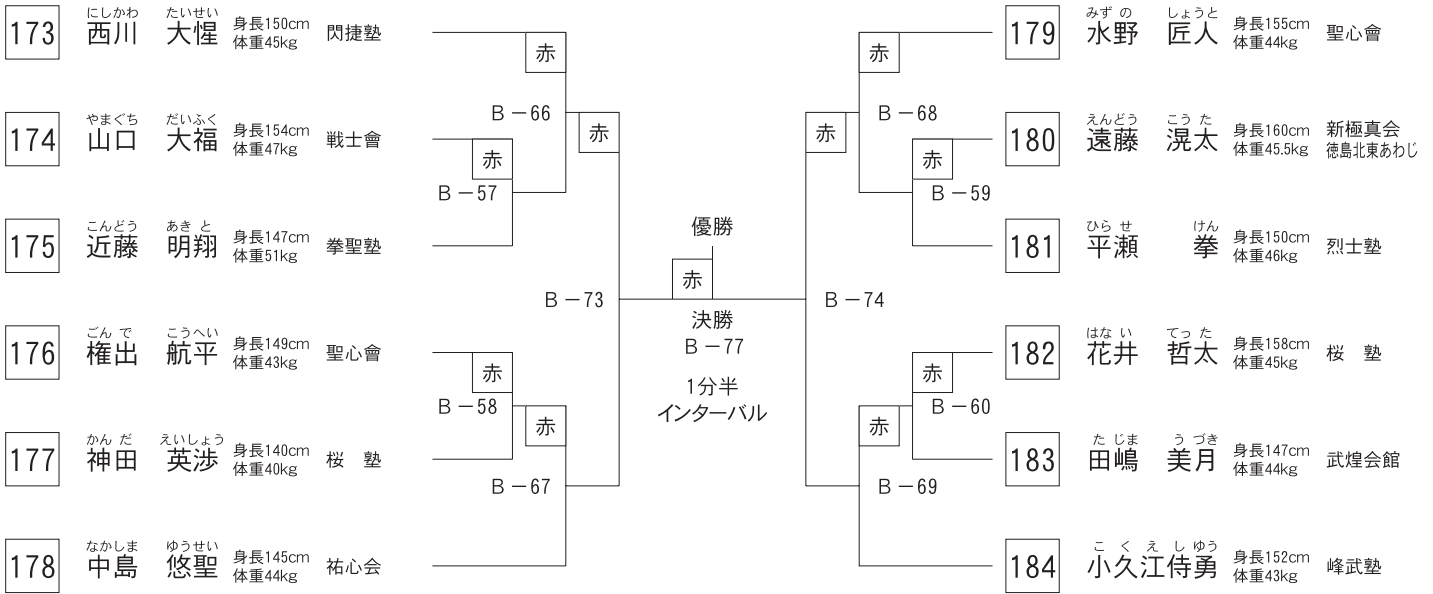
173 にしかわ 西川 たいせい 大惺 身長150cm 体重45kg 閃捷塾

174 やまぐち 山口 だいふく 大福 身長154cm 体重47kg 戦士會

175 こんどう 近藤 あきと 明翔 身長147cm 体重51kg 拳聖塾

176 ごんで 権出 こうへい 航平 身長149cm 体重43kg 聖心會

177 かんだ 神田 えいしょう 英渉 身長140cm 体重40kg 桜 塾

178 なかしま 中島 ゆうせい 悠聖 身長145cm 体重44kg 祐心会

赤
B－66
赤
赤
B－57
B－73
赤
B－58
赤
B－67

優勝
赤
決勝
B－77
1分半
インターバル

B－74
赤
B－68
赤
赤
B－59
赤
B－60
赤
B－69

179 みずの 水野 しょうと 匠人 身長155cm 体重44kg 聖心會

180 えんどう 遠藤 こうた 滉太 身長160cm 体重45.5kg 新極真会 徳島北東あわじ

181 ひらせ 平瀬 けん 拳 身長150cm 体重46kg 烈士塾

182 はない 花井 てった 哲太 身長158cm 体重45kg 桜 塾

183 たじま 田嶋 うづき 美月 身長147cm 体重44kg 武煌会館

184 こくえしゆう 小久江侍勇 身長152cm 体重43kg 峰武塾